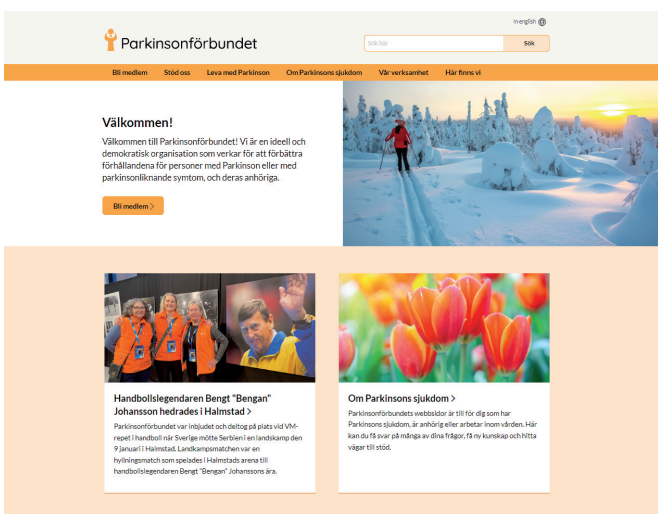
In english

Parkinsonförbundet

Sök här

Sök

Bli medlem Stöd oss Leva med Parkinson Om Parkinsons sjukdom Vår verksamhet Här finns vi

Välkommen!

Välkommen till Parkinsonförbundet! Vi är en ideell och demokratisk organisation som verkar för att förbättra förhållandena för personer med Parkinson eller med parkinsonliknande symtom, och deras anhöriga.

Bli medlem >

Handbollslegendaren Bengt "Bengan" Johansson hedrades i Halmstad >

Parkinsonförbundet var inbjudet och deltog på plats vid VM-repet i handboll när Sverige mötte Serbien i en landskamp den 9 januari i Halmstad. Landkampsmatchen var en hyllningsmatch som spelades i Halmstads arena till handbollslegendaren Bengt "Bengan" Johanssons ära.

Om Parkinsons sjukdom >

Parkinsonförbundets webbsidor är till för dig som har Parkinsons sjukdom, är anhörig eller arbetar inom vården. Här kan du få svar på många av dina frågor, få ny kunskap och hitta vägar till stöd.